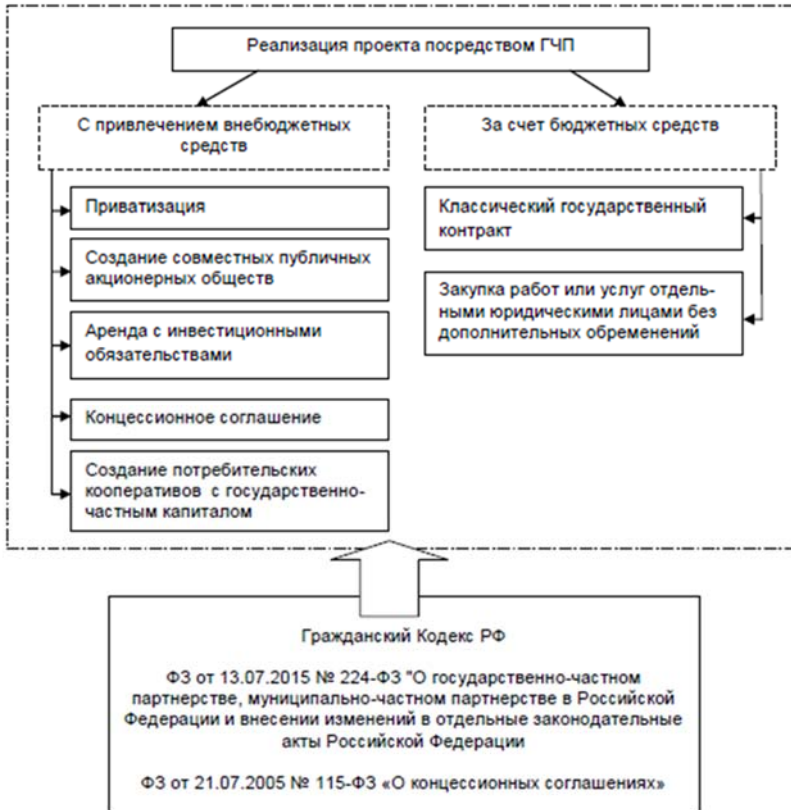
Реализация проекта посредством ГЧП

С привлечением внебюджетных средств

За счет бюджетных средств

Приватизация

Создание совместных публичных акционерных обществ

Аренда с инвестиционными обязательствами

Концессионное соглашение

Создание потребительских кооперативов с государственно-частным капиталом

Классический государственный контракт

Закупка работ или услуг отдельными юридическими лицами без дополнительных обременений

Гражданский Кодекс РФ

ФЗ от 13.07.2015 № 224-ФЗ "О государственно-частном партнерстве, муниципально-частном партнерстве в Российской Федерации и внесении изменений в отдельные законодательные акты Российской Федерации

ФЗ от 21.07.2005 № 115-ФЗ «О концессионных соглашениях»